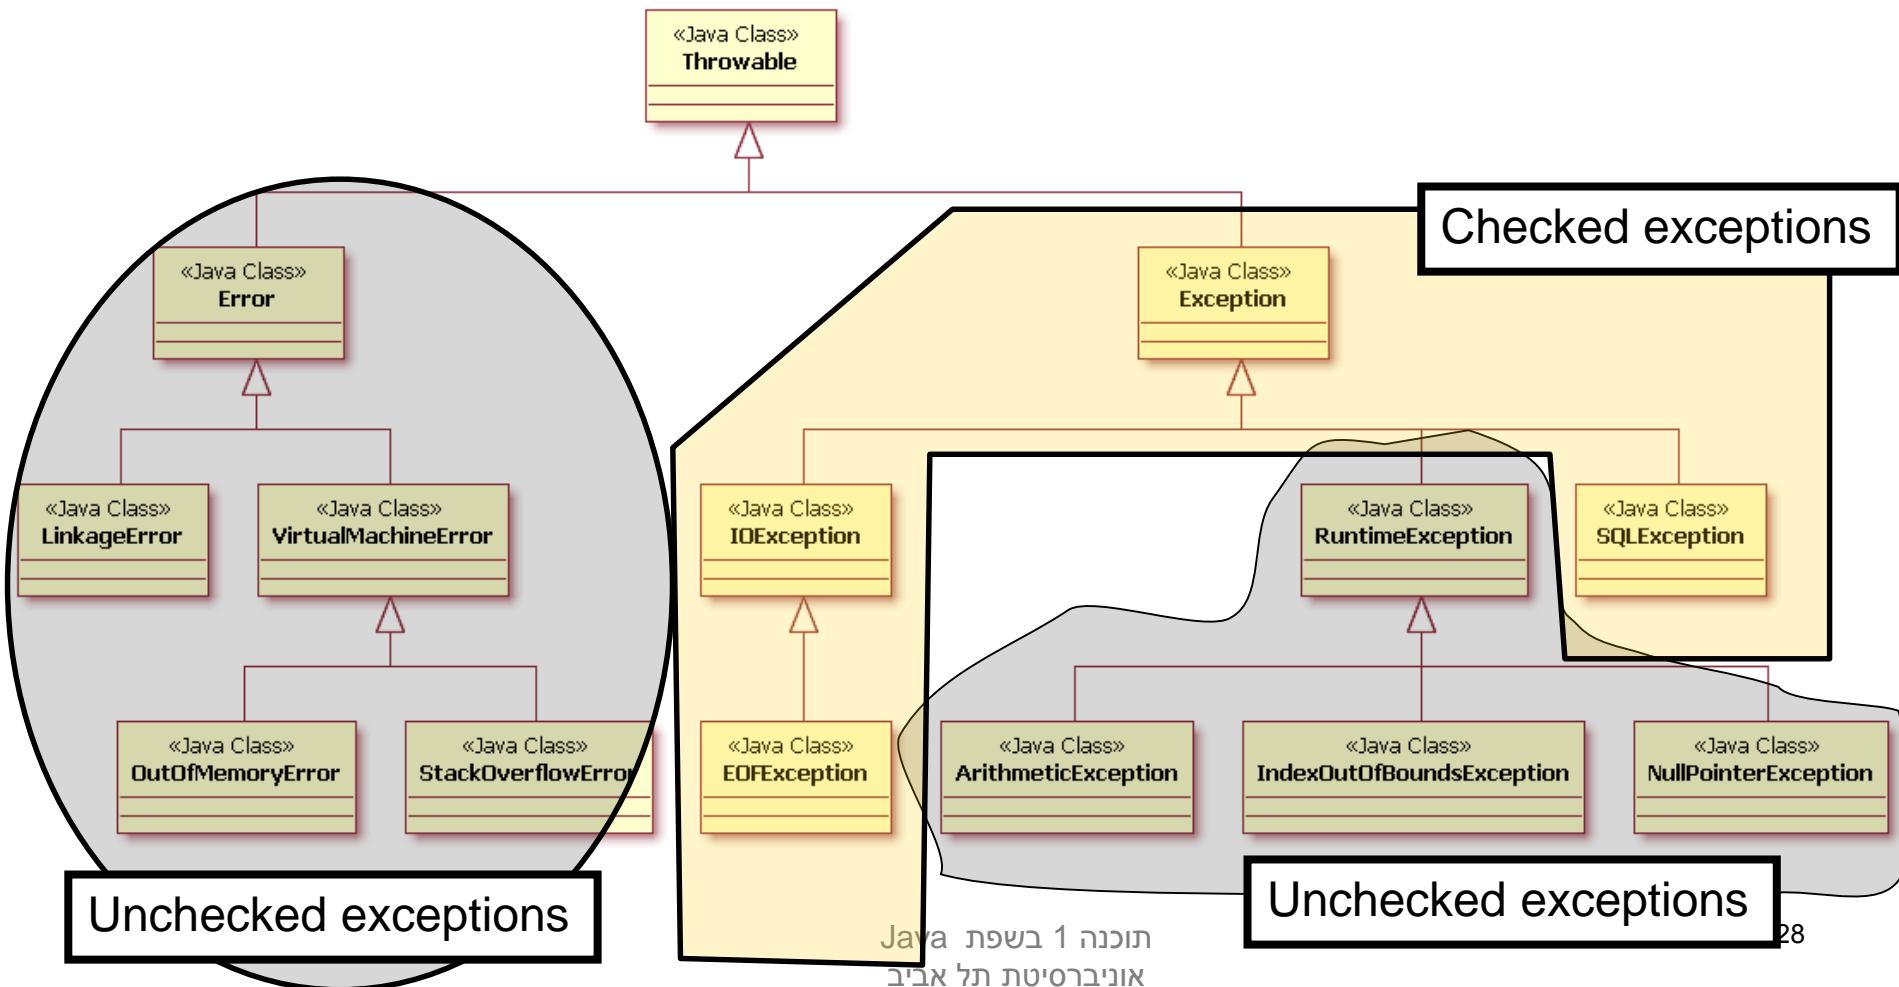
«Java Class»
Throwable

Checked exceptions

«Java Class»
Error

«Java Class»
Exception

«Java Class»
LinkageError

«Java Class»
VirtualMachineError

«Java Class»
IOException

«Java Class»
RuntimeException

«Java Class»
SQLException

«Java Class»
OutOfMemoryError

«Java Class»
StackOverflowError

«Java Class»
EOFException

«Java Class»
ArithmeticException

«Java Class»
IndexOutOfBoundsException

«Java Class»
NullPointerException

Unchecked exceptions

Unchecked exceptions

תוכנה 1 בשפת Java
אוניברסיטת תל אביב

28